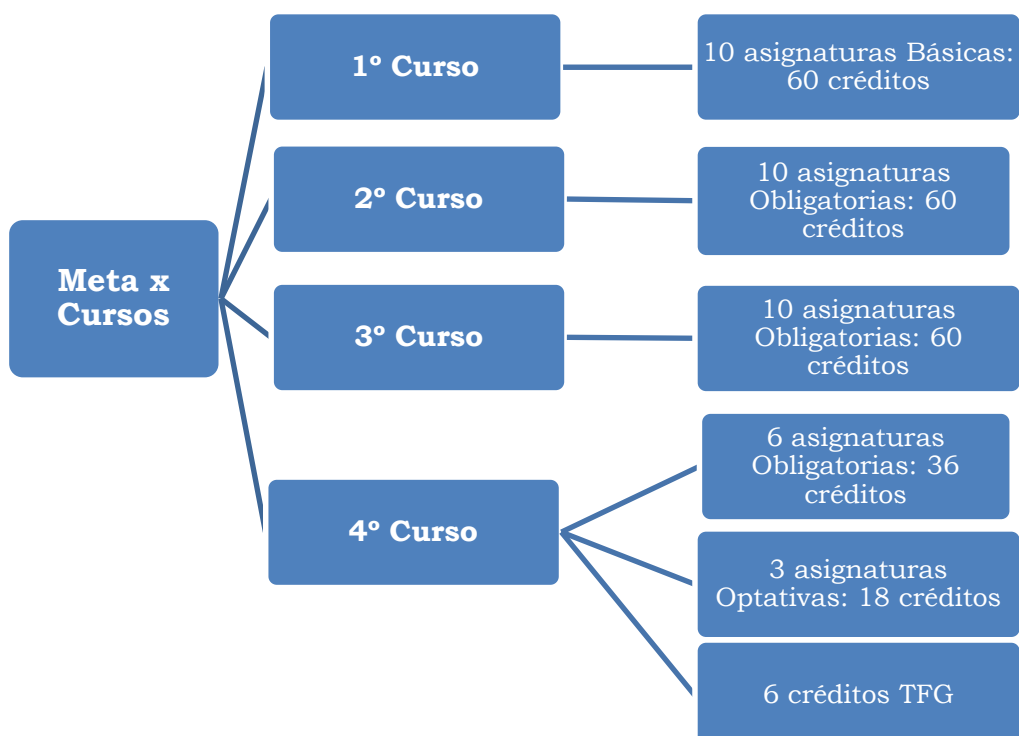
Meta x Cursos

1º Curso

10 asignaturas Básicas: 60 créditos

2º Curso

10 asignaturas Obligatorias: 60 créditos

3º Curso

10 asignaturas Obligatorias: 60 créditos

4º Curso

6 asignaturas Obligatorias: 36 créditos

3 asignaturas Optativas: 18 créditos

6 créditos TFG